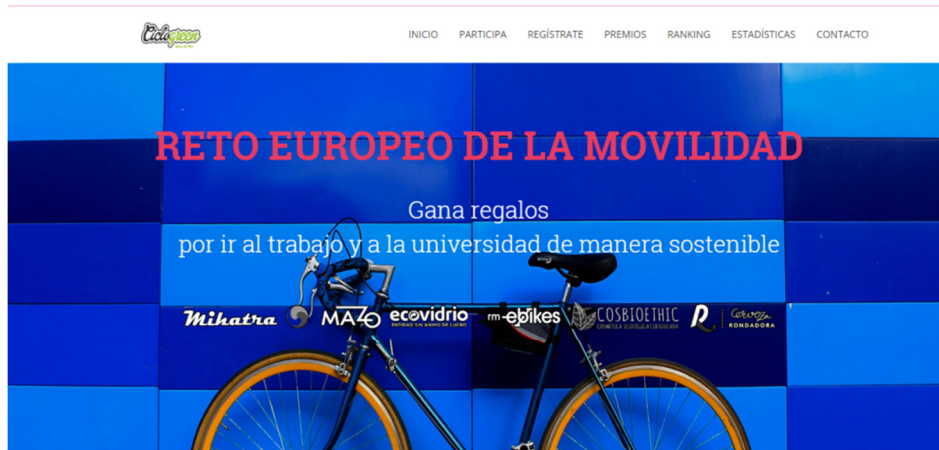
Ciclogreen

INICIO PARTICIPA REGÍSTRATE PREMIOS RANKING ESTADÍSTICAS CONTACTO

RETO EUROPEO DE LA MOVILIDAD

Gana regalos
por ir al trabajo y a la universidad de manera sostenible

Mihatra MAZO ecovidrio ENTIDAD SIN ANIMO DE LUCRO rm-ebikes COSBIOETHIC COSMÉTICA ECOLÓGICA CERTIFICADA Cerveza RONDADORA